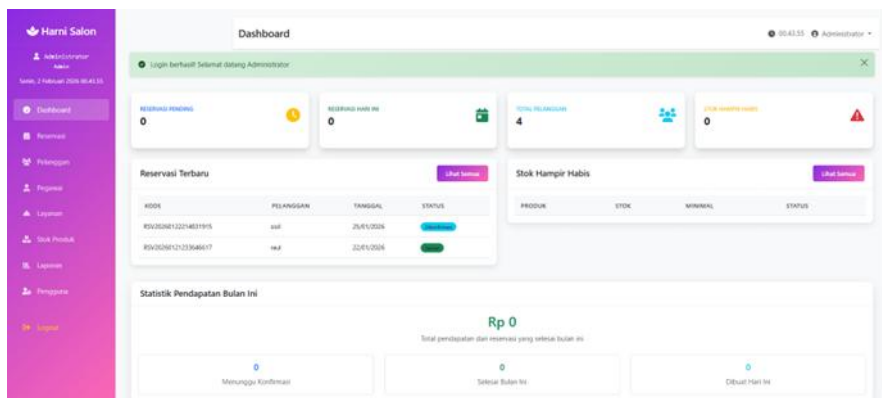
Harni Salon

Administrator
Admin
Senin, 2 Februari 2026 00.43.55

Dashboard
Reservasi
Pelanggan
Pegawai
Layanan
Stok Produk
Laporan
Pengguna
Logout

Dashboard

00.43.55 Administrator

Login berhasil! Selamat datang Administrator

RESERVASI PENDING
0

RESERVASI HARI INI
0

TOTAL PELANGGAN
4

STOK HAMPIR HABIS
0

Reservasi Terbaru
Lihat Semua

| KODE | PELANGGAN | TANGGAL | STATUS |
|---|---|---|---|
| RSV20260122214831915 | asd | 25/01/2026 | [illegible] |
| RSV20260121233646617 | rwd | 22/01/2026 | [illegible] |

Stok Hampir Habis
Lihat Semua

| PRODUK | STOK | MINIMAL | STATUS |
|---|---|---|---|

Statistik Pendapatan Bulan Ini

Rp 0
Total pendapatan dari reservasi yang selesai bulan ini

0
Menunggu Konfirmasi

0
Selesai Bulan Ini

0
Dibuat Hari Ini